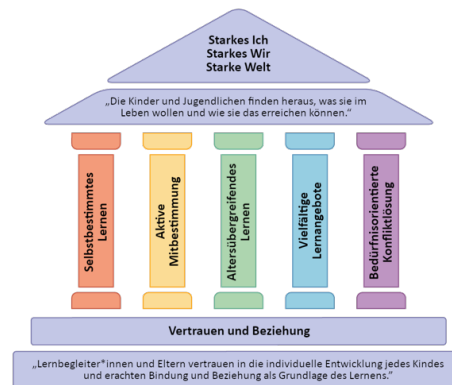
Starkes Ich
Starkes Wir
Starke Welt

„Die Kinder und Jugendlichen finden heraus, was sie im Leben wollen und wie sie das erreichen können."

Selbstbestimmtes Lernen

Aktive Mitbestimmung

Altersübergreifendes Lernen

Vielfältige Lernangebote

Bedürfnisorientierte Konfliktlösung

Vertrauen und Beziehung

„Lernbegleiter*innen und Eltern vertrauen in die individuelle Entwicklung jedes Kindes und erachten Bindung und Beziehung als Grundlage des Lernens."